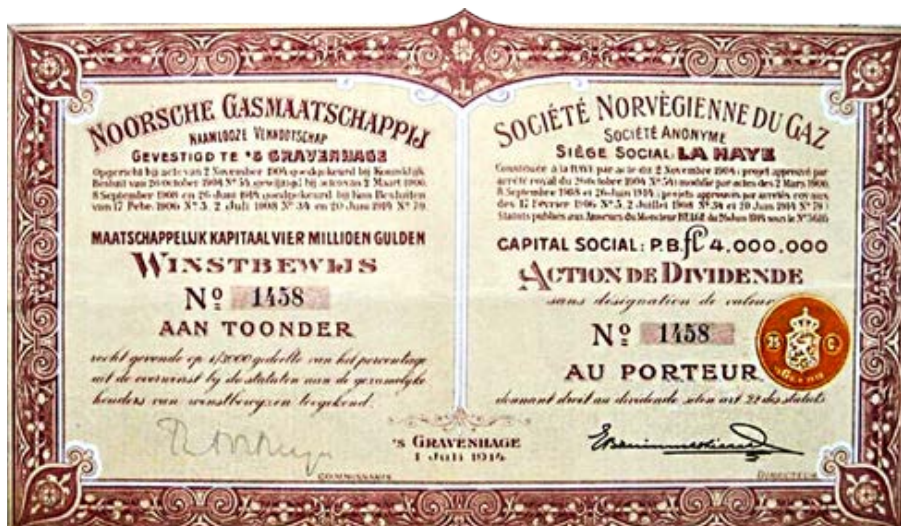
NOORSCHE GASMAATSCHAPPIJ
NAAMLOOZE VENNOOTSCHAP
GEVESTIGD TE 'S GRAVENHAGE
Opgericht bij acte van 2 November 1904 goedgekeurd bij Koninklijk Besluit van 26 October 1904 N° 54, gewijzigd bij acten van 2 Maart 1906, 8 September 1908 en 26 Juni 1914 goedgekeurd bij Kon. Besluiten van 17 Febr. 1906 N° 5, 2 Juli 1908 N° 34 en 20 Juni 1914 N° 79.

MAATSCHAPPELIJK KAPITAAL VIER MILLIOEN GULDEN
WINSTBEWIJS
N° 1458
AAN TOONDER
recht gevende op 1/2000 gedeelte van het percentage uit de overwinst bij de statuten aan de gezamelijke houders van winstbewijzen toegekend.

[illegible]
COMMISSARIS

SOCIÉTÉ NORVÉGIENNE DU GAZ
SOCIÉTÉ ANONYME
SIÈGE SOCIAL: LA HAYE
Constituée à la HAYE par acte du 2 Novembre 1904; projet approuvé par arrêté royal du 26 octobre 1904 N° 54; modifié par actes des 2 Mars 1906, 8 Septembre 1908 et 26 Juin 1914; projets approuvés par arrêtés royaux des 17 Février 1906 N° 5, 2 Juillet 1908 N° 34 et 20 Juin 1914 N° 79. Statuts publiés aux Annexes du Moniteur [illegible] du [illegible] 1914 sous le N° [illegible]

CAPITAL SOCIAL: P.B. $fl$ 4.000.000
ACTION DE DIVIDENDE
sans designation de valeur
N° 1458
AU PORTEUR
donnant droit au dividende selon art 21 des statuts

'S GRAVENHAGE
1 Juli 1914

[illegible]
DIRECTEUR